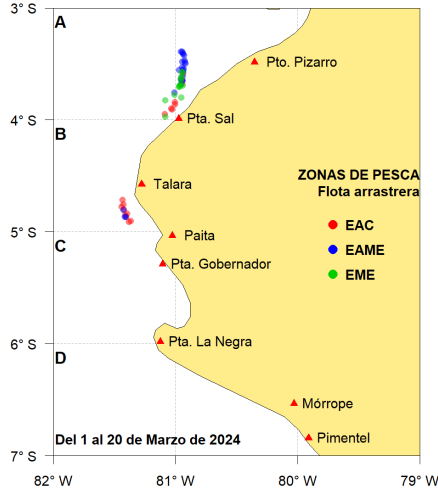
3° S
A
Pto. Pizarro
4° S
B
Pta. Sal
Talara
ZONAS DE PESCA
Flota arrastrera
EAC
EAME
EME
5° S
C
Paita
Pta. Gobernador
6° S
D
Pta. La Negra
Mórrope
Del 1 al 20 de Marzo de 2024
Pimentel
7° S
82° W
81° W
80° W
79° W